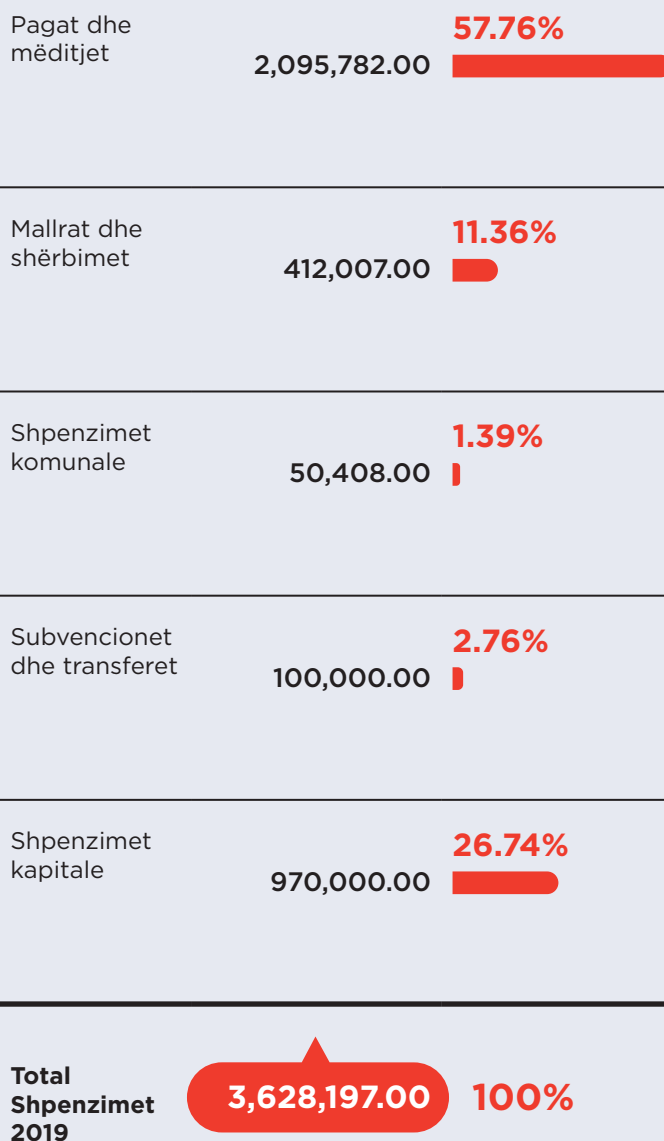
Pagat dhe mëditjet
2,095,782.00
57.76%

Mallrat dhe shërbimet
412,007.00
11.36%

Shpenzimet komunale
50,408.00
1.39%

Subvencionet dhe transferet
100,000.00
2.76%

Shpenzimet kapitale
970,000.00
26.74%

Total Shpenzimet 2019
3,628,197.00
100%